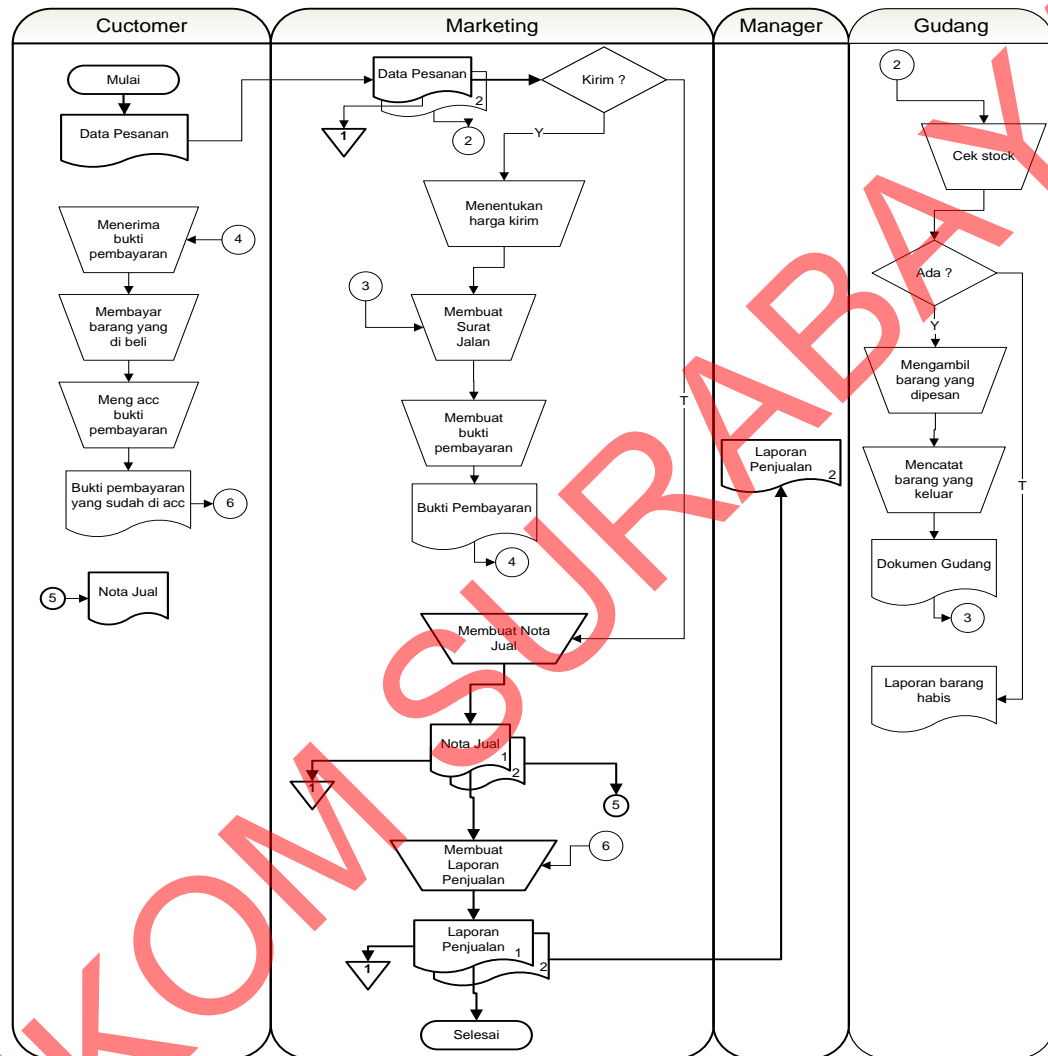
Cuctomer

Mulai

Data Pesanan

Menerima bukti pembayaran

4

Membayar barang yang di beli

Meng acc bukti pembayaran

Bukti pembayaran yang sudah di acc

6

5

Nota Jual

Marketing

Data Pesanan

2

1

2

Kirim ?

Y

T

Menentukan harga kirim

3

Membuat Surat Jalan

Membuat bukti pembayaran

Bukti Pembayaran

4

Membuat Nota Jual

Nota Jual

1

2

1

5

Membuat Laporan Penjualan

6

Laporan Penjualan

1

2

1

Selesai

Manager

Laporan Penjualan

2

Gudang

2

Cek stock

Ada ?

Y

T

Mengambil barang yang dipesan

Mencatat barang yang keluar

Dokumen Gudang

3

Laporan barang habis

KOM SURABAYA